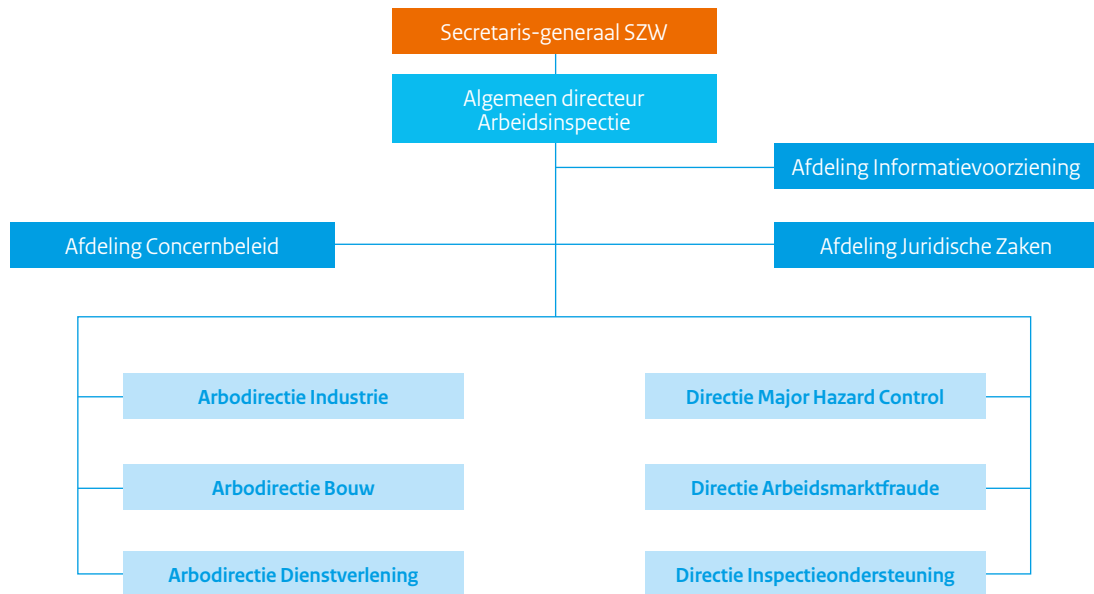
Secretaris-generaal SZW

Algemeen directeur Arbeidsinspectie

Afdeling Informatievoorziening

Afdeling Concernbeleid

Afdeling Juridische Zaken

Arbodirectie Industrie

Arbodirectie Bouw

Arbodirectie Dienstverlening

Directie Major Hazard Control

Directie Arbeidsmarktfraude

Directie Inspectieondersteuning